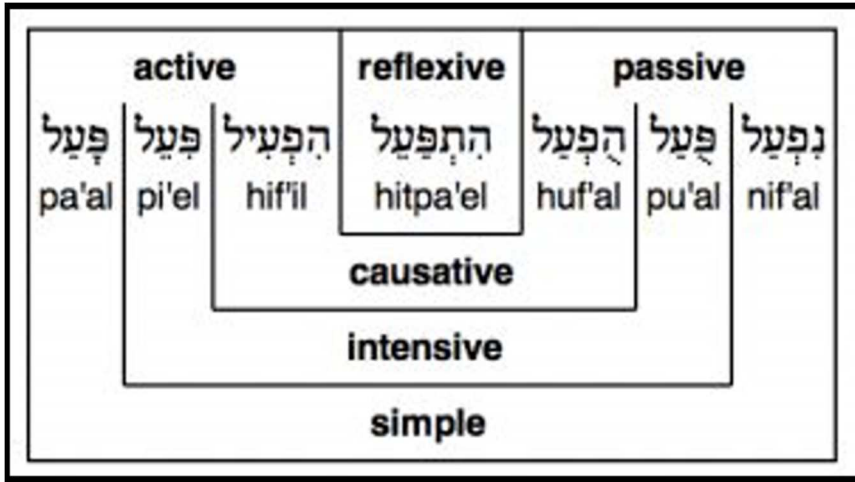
active

reflexive

passive

| פָּעַל | פִּעֵל | הִפְעִיל | הִתְפַּעֵל | הֻפְעַל | פֻּעַל | נִפְעַל |
|---|---|---|---|---|---|---|
| pa'al | pi'el | hif'il | hitpa'el | huf'al | pu'al | nif'al |

causative

intensive

simple